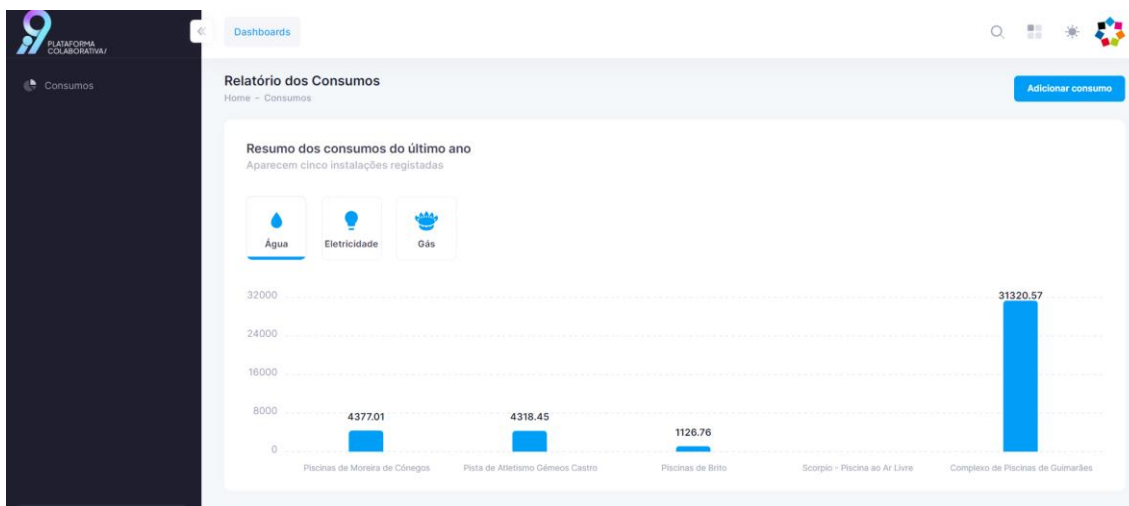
PLATAFORMA COLABORATIVA/

Consumos

Dashboards

Relatório dos Consumos
Home - Consumos

Adicionar consumo

Resumo dos consumos do último ano
Aparecem cinco instalações registadas

Água
Eletricidade
Gás

32000
24000
16000
8000
0

4377.01
4318.45
1126.76
31320.57

Piscinas de Moreira de Cónegos
Pista de Atletismo Gémeos Castro
Piscinas de Brito
Scorpio - Piscina ao Ar Livre
Complexo de Piscinas de Guimarães